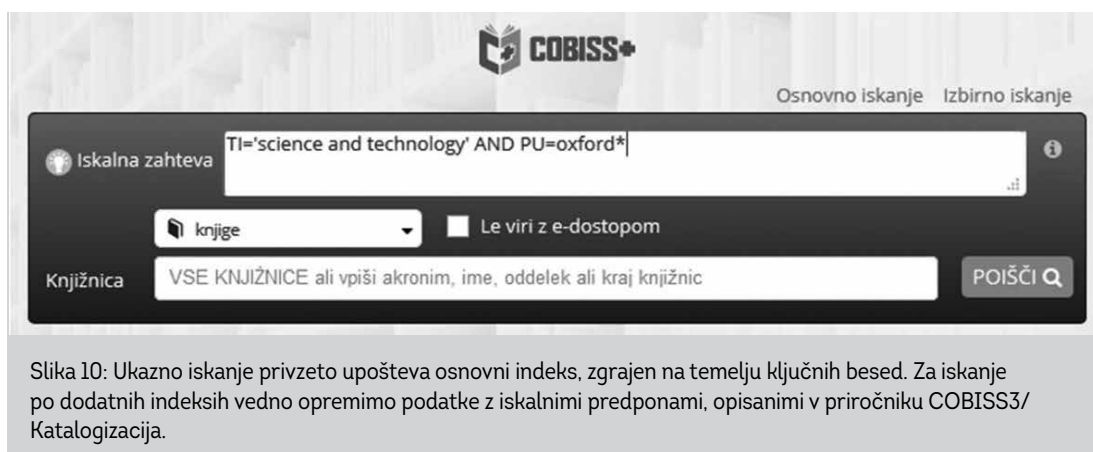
COBISS+

Osnovno iskanje Izbirno iskanje

Iskalna zahteva TI='science and technology' AND PU=oxford*

knjige

Le viri z e-dostopom

Knjižnica VSE KNJIŽNICE ali vpiši akronim, ime, oddelek ali kraj knjižnic

POIŠČI

Slika 10: Ukazno iskanje privzeto upošteva osnovni indeks, zgrajen na temelju ključnih besed. Za iskanje po dodatnih indeksih vedno opremimo podatke z iskalnimi predponami, opisanimi v priročniku COBISS3/ Katalogizacija.